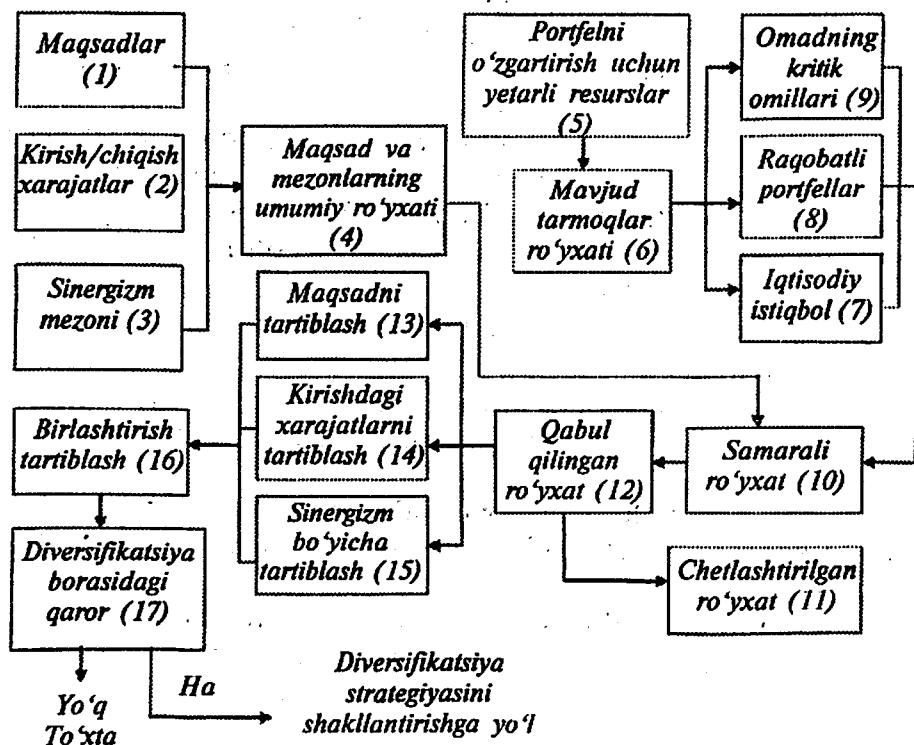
Maqsadlar (1)

Kirish/chiqish xarajatlar (2)

Sinergizm mezoni (3)

Maqsad va mezonlarning umumiy ro'yxati (4)

Portfelni o'zgartirish uchun yetarli resurslar (5)

Mavjud tarmoqlar ro'yxati (6)

Omadning kritik omillari (9)

Raqobatli portfellar (8)

Iqtisodiy istiqbol (7)

Maqsadni tartiblash (13)

Kirishdagi xarajatlarni tartiblash (14)

Sinergizm bo'yicha tartiblash (15)

Birlashtirish tartiblash (16)

Qabul qilingan ro'yxat (12)

Samarali ro'yxat (10)

Chetlashtirilgan ro'yxat (11)

Diversifikatsiya borasidagi qaror (17)

Yo'q To'xta

Ha

Diversifikatsiya strategiyasini shakllantirishga yo'l